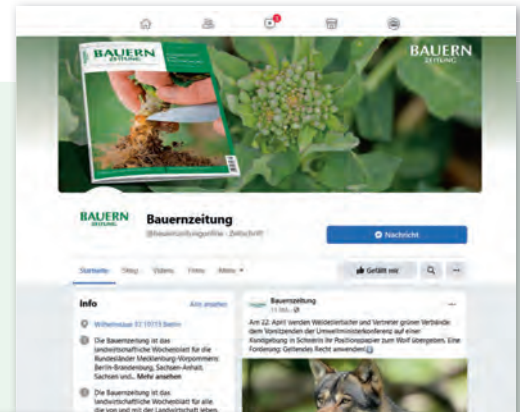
BAUERN ZEITUNG

BAUERN ZEITUNG

BAUERN ZEITUNG

Bauernzeitung

@bauernzeitungonline · Zeitschrift

Nachricht

Startseite Shop Videos Fotos Mehr

Gefällt mir

Info

Alle ansehen

Wilhelmsaue 37 10715 Berlin

Die Bauernzeitung ist das landwirtschaftliche Wochenblatt für die Bundesländer Mecklenburg-Vorpommern, Berlin-Brandenburg, Sachsen-Anhalt, Sachsen und... Mehr ansehen

Die Bauernzeitung ist das landwirtschaftliche Wochenblatt für alle, die von und mit der Landwirtschaft leben.

Bauernzeitung

11 Std.

Am 22. April werden Weidetierhalter und Vertreter grüner Verbände dem Vorsitzenden der Umweltministerkonferenz auf einer Kundgebung in Schwerin ihr Positionspapier zum Wolf übergeben. Eine Forderung: Geltendes Recht anwenden!